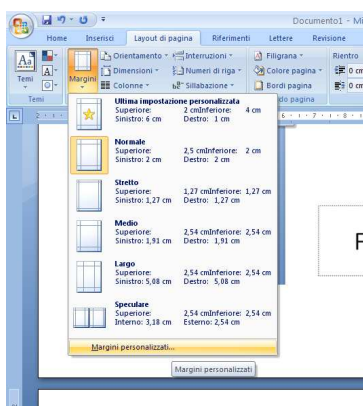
Documento1 - Mi

Home Inserisci Layout di pagina Riferimenti Lettere Revisione

Temi Margini Orientamento Dimensioni Colonne Interruzioni Numeri di riga Sillabazione Filigrana Colore pagina Bordi pagina Rientro 0 cm 0 cm

Temi do pagina

Ultima impostazione personalizzata
Superiore: 2 cm Inferiore: 4 cm
Sinistro: 6 cm Destro: 1 cm

Normale
Superiore: 2,5 cm Inferiore: 2 cm
Sinistro: 2 cm Destro: 2 cm

Stretto
Superiore: 1,27 cm Inferiore: 1,27 cm
Sinistro: 1,27 cm Destro: 1,27 cm

Medio
Superiore: 2,54 cm Inferiore: 2,54 cm
Sinistro: 1,91 cm Destro: 1,91 cm

Largo
Superiore: 2,54 cm Inferiore: 2,54 cm
Sinistro: 5,08 cm Destro: 5,08 cm

Speculare
Superiore: 2,54 cm Inferiore: 2,54 cm
Interno: 3,18 cm Esterno: 2,54 cm

Margini personalizzati...

Margini personalizzati

F